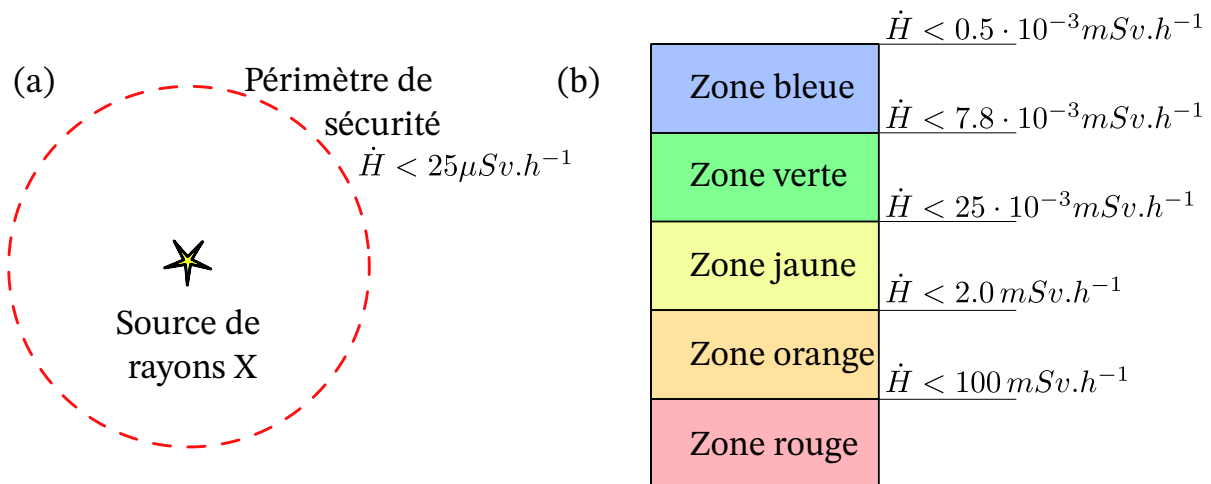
(a)

Périmètre de sécurité

$\dot{H} < 25\mu Sv.h^{-1}$

Source de rayons X

(b)

$\dot{H} < 0.5 \cdot 10^{-3} mSv.h^{-1}$

Zone bleue

$\dot{H} < 7.8 \cdot 10^{-3} mSv.h^{-1}$

Zone verte

$\dot{H} < 25 \cdot 10^{-3} mSv.h^{-1}$

Zone jaune

$\dot{H} < 2.0\, mSv.h^{-1}$

Zone orange

$\dot{H} < 100\, mSv.h^{-1}$

Zone rouge